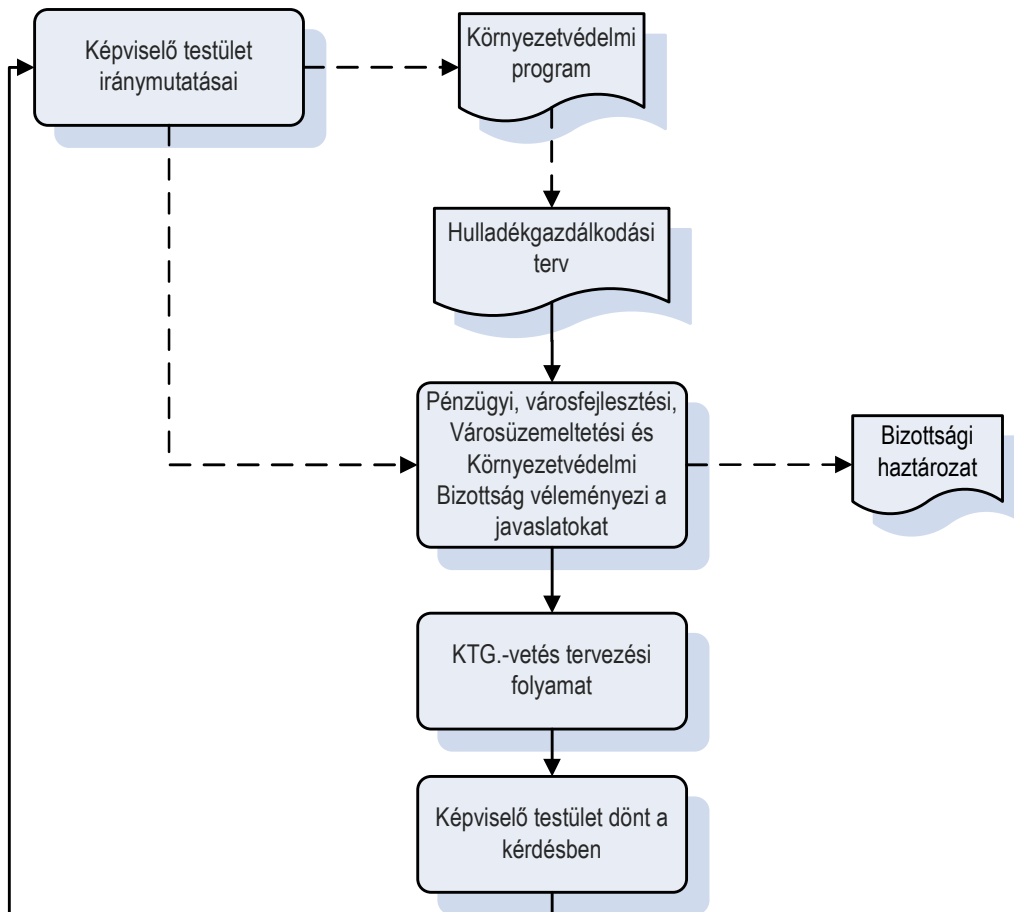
Képviselő testület iránymutatásai

Környezetvédelmi program

Hulladékgazdálkodási terv

Pénzügyi, városfejlesztési, Városüzemeltetési és Környezetvédelmi Bizottság véleményezi a javaslatokat

Bizottsági haztározat

KTG.-vetés tervezési folyamat

Képviselő testület dönt a kérdésben